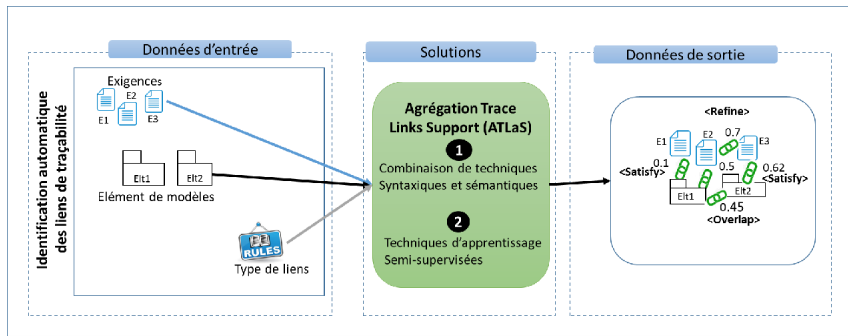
Identification automatique des liens de traçabilité

Données d'entrée

Exigences

E1 E2 E3

Elt1 Elt2

Elément de modèles

RULES

Type de liens

Solutions

Agrégation Trace Links Support (ATLaS)

1

Combinaison de techniques Syntaxiques et sémantiques

2

Techniques d'apprentissage Semi-supervisées

Données de sortie

<Refine>

E1 E2 0.7 E3

0.1

<Satisfy>

0.5

0.62

<Satisfy>

Elt2

Elt1

0.45

<Overlap>